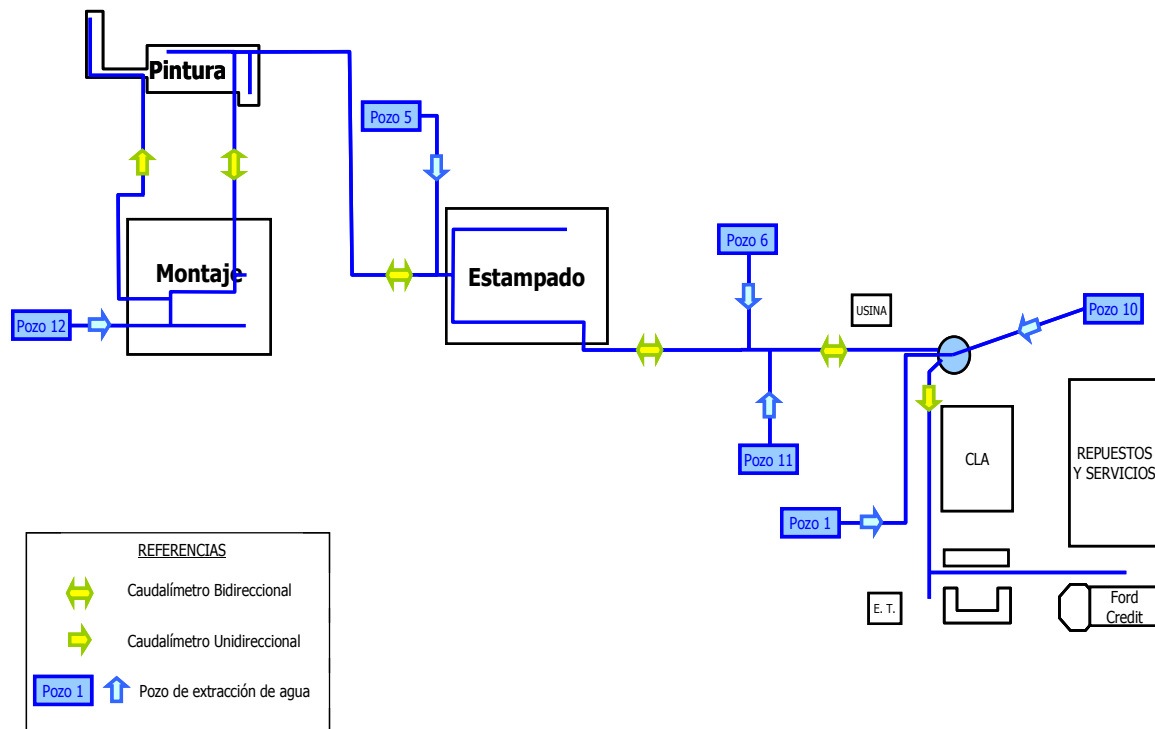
Pintura

Pozo 5

Montaje

Estampado

Pozo 6

USINA

Pozo 10

Pozo 12

Pozo 11

CLA

REPUESTOS Y SERVICIOS

Pozo 1

E. T.

Ford Credit

REFERENCIAS

Caudalímetro Bidireccional

Caudalímetro Unidireccional

Pozo 1 Pozo de extracción de agua